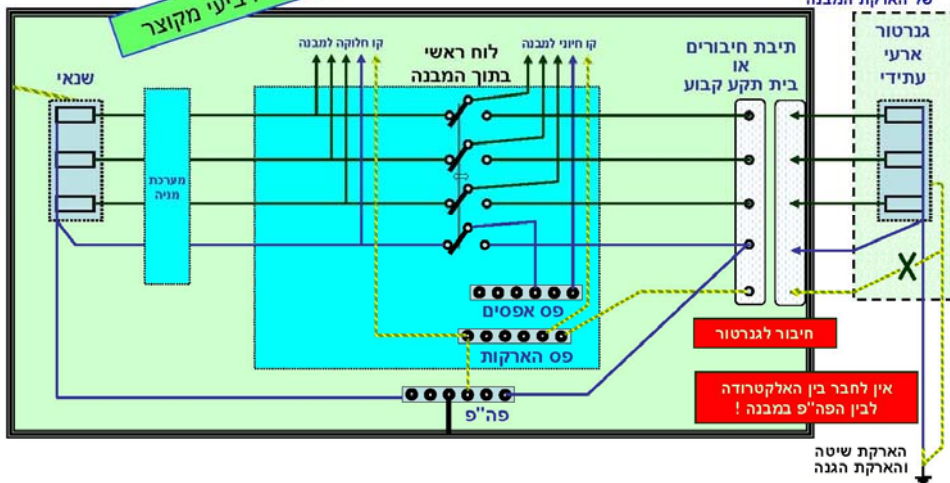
ביצוע מקוצר
של הארקת המבנה
גנרטור ארעי עתידי
תיבת חיבורים או בית תקע קבוע
קו חיוני למבנה
לוח ראשי בתוך המבנה
קו חלוקה למבנה
שנאי
מערכת מניה
פס אפסים
פס הארקות
פה"פ
חיבור לגנרטור
אין לחבר בין האלקטרודה לבין הפה"פ במבנה !
הארקת שיטה והארקת הגנה